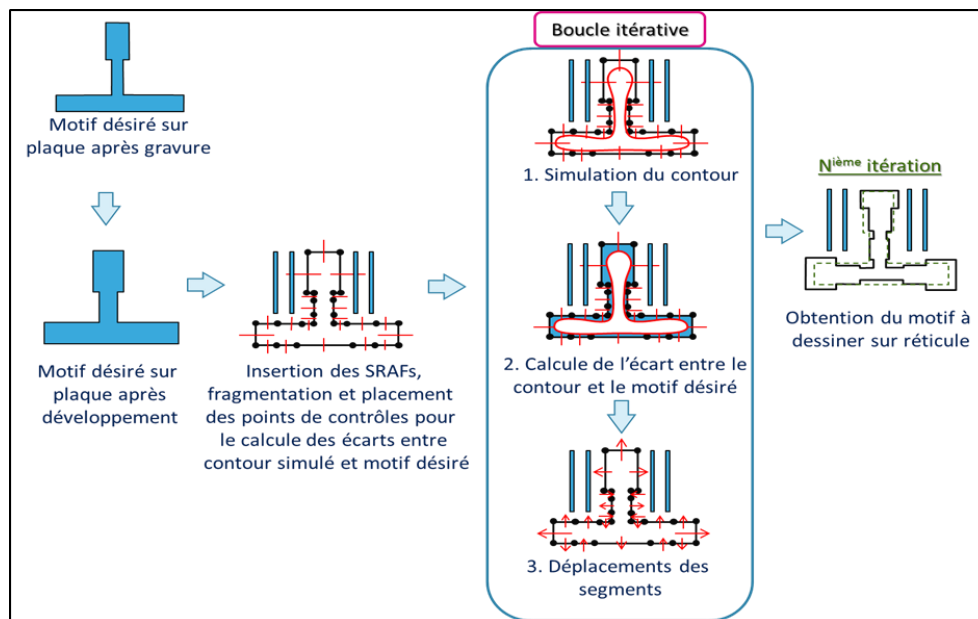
Motif désiré sur plaque après gravure

Motif désiré sur plaque après développement

Insertion des SRAFs, fragmentation et placement des points de contrôles pour le calcule des écarts entre contour simulé et motif désiré

Boucle itérative

1. Simulation du contour

2. Calcule de l'écart entre le contour et le motif désiré

3. Déplacements des segments

N$^{\text{ième}}$ itération

Obtention du motif à dessiner sur réticule